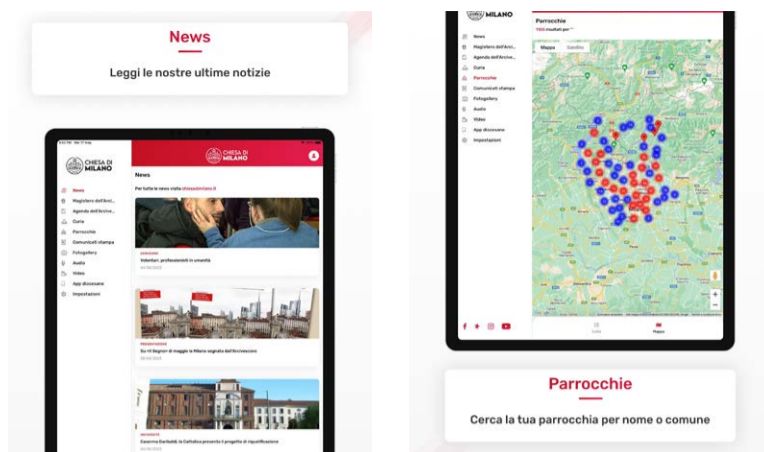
News

Leggi le nostre ultime notizie

CHIESA DI MILANO

CHIESA DI MILANO

News

Magistero dell'Arci...

Agenda dell'Arcive...

Guida

Parrocchie

Comunicati stampa

Fotogallery

Audio

Video

App diocesane

Impostazioni

News

Per tutte le news visita chiesadimilano.it

Volontari, professionisti in umanità

Dai 10 Segnali di maggio la Milano segnata dall'Arcivescovo

Caserma Garibaldi: la Cattolica presenta il progetto di riqualificazione

MILANO

News

Magistero dell'Arci...

Agenda dell'Arcive...

Guida

Parrocchie

Comunicati stampa

Fotogallery

Audio

Video

App diocesane

Impostazioni

Parrocchie

Mappa

Satellite

Lista

Mappa

Parrocchie

Cerca la tua parrocchia per nome o comune